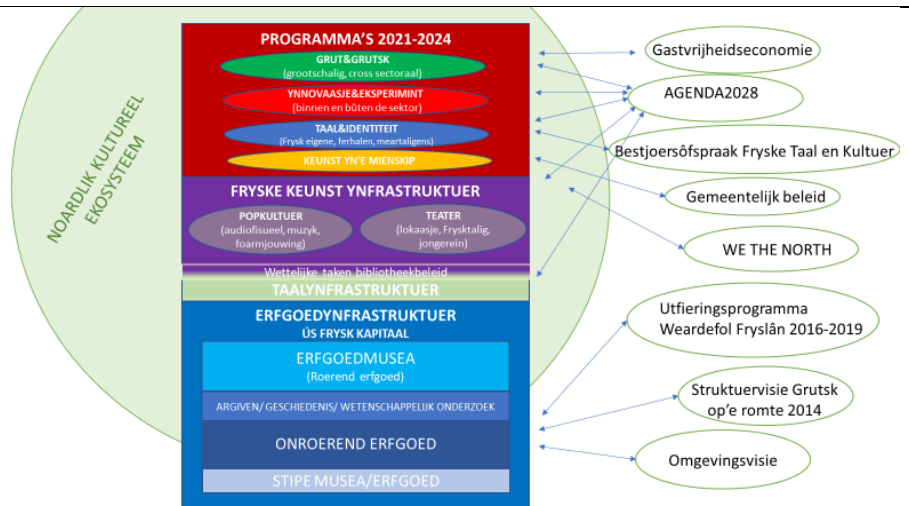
NOARDLIK KULTUREEL EKOSYSTEEM

PROGRAMMA'S 2021-2024

GRUT&GRUTSK
(grootschalig, cross sectoraal)

YNNOVAASJE&EKSPERIMINT
(binnen en bûten de sektor)

TAAL&IDENTITEIT
(Frysk eigene, ferhalen, meartaligens)

KEUNST YN'E MIENSKIP

FRYSKE KEUNST YNFRASTRUKTUER

POPKULTUER
(audiofisueel, muzyk, foarmjouwing)

TEATER
(lokaasje, Frysktalig, jongerein)

Wettelijke taken bibliotheekbeleid

TAALYNFRASTRUKTUER

ERFGOEDYNFRASTRUKTUER
ÚS FRYSK KAPITAAL

ERFGOEDMUSEA
(Roerend erfgoed)

ARGIVEN/ GESCHIEDENIS/ WETENSCHAPPELIJK ONDERZOEK

ONROEREND ERFGOED

STIPE MUSEA/ERFGOED

Gastvrijheidseconomie

AGENDA2028

Bestjoersôfspraak Fryske Taal en Kultuer

Gemeentelijk beleid

WE THE NORTH

Utfieringsprogramma Weardefol Fryslân 2016-2019

Struktuervisie Grutsk op'e romte 2014

Omgevingsvisie